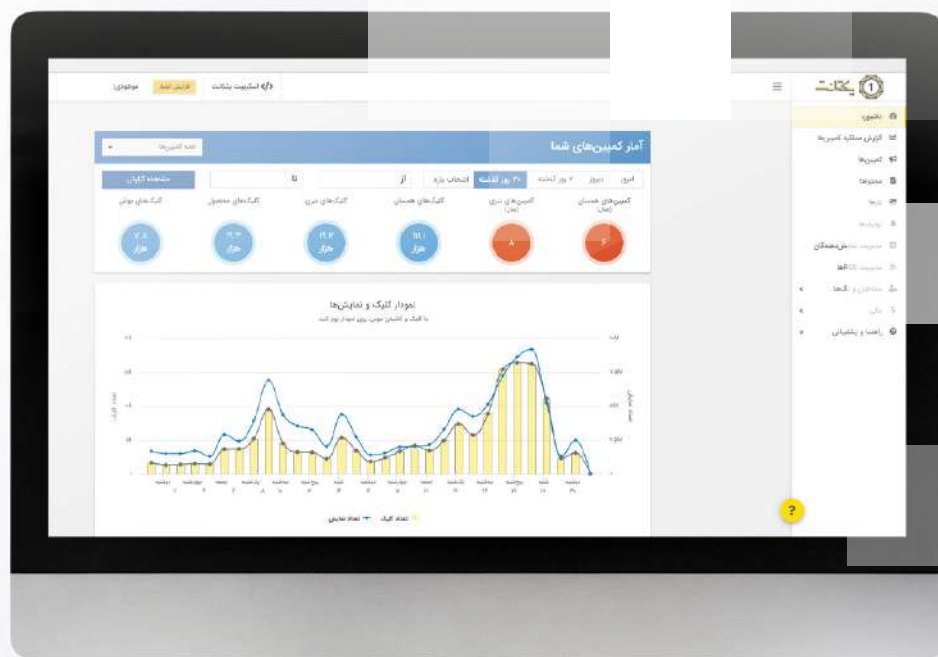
یکتانت
داشبورد
گزارش ستاپد کمپین‌ها
کمپین‌ها
محتواها
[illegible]
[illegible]
مدیریت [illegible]
مدیریت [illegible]
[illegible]
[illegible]
راهنما و پشتیبانی

اسکریپت یکتانت
افزایش اعتبار
موجودی:

آمار کمپین‌های شما
همه کمپین‌ها
امروز
دیروز
۷ روز گذشته
۳۰ روز گذشته
انتخاب بازه
از
تا
مشاهده گزارش
کمپین‌های همسان (فعال)
کمپین‌های نیتیو (فعال)
کلیک‌های همسان
کلیک‌های نیتیو
کلیک‌های محصول
کلیک‌های نوتیف
۶
۸
هزار
هزار
هزار
هزار

نمودار کلیک و نمایش‌ها
تعداد کلیک
تعداد نمایش
?